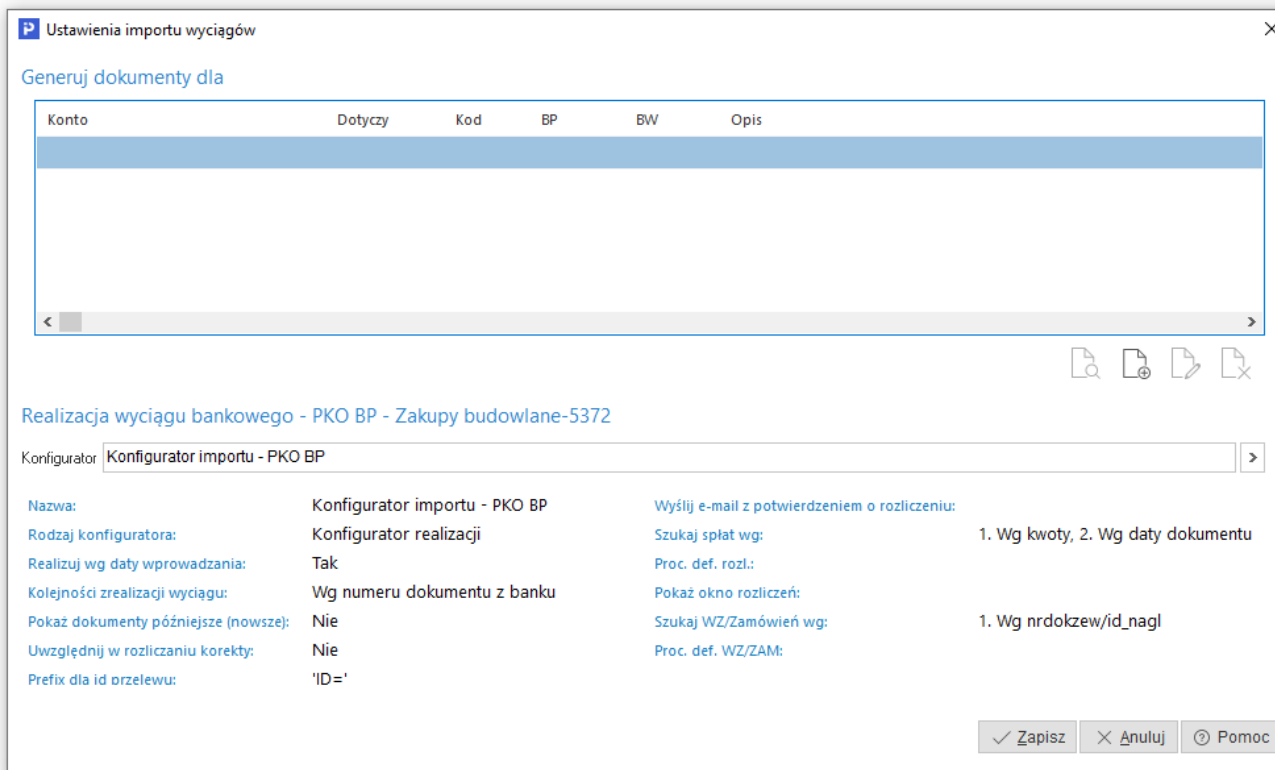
Ustawienia importu wyciągów

Generuj dokumenty dla

| Konto | Dotyczy | Kod | BP | BW | Opis |
|---|---|---|---|---|---|

Realizacja wyciągu bankowego - PKO BP - Zakupy budowlane-5372

Konfigurator Konfigurator importu - PKO BP

Nazwa: Konfigurator importu - PKO BP
Rodzaj konfiguratora: Konfigurator realizacji
Realizuj wg daty wprowadzania: Tak
Kolejności zrealizacji wyciągu: Wg numeru dokumentu z banku
Pokaż dokumenty późniejsze (nowsze): Nie
Uwzględnij w rozliczaniu korekty: Nie
Prefix dla id przelewu: 'ID='

Wyślij e-mail z potwierdzeniem o rozliczeniu:
Szukaj spłat wg: 1. Wg kwoty, 2. Wg daty dokumentu
Proc. def. rozl.:
Pokaż okno rozliczeń:
Szukaj WZ/Zamówień wg: 1. Wg nrdokzew/id_nagl
Proc. def. WZ/ZAM:

Zapisz Anuluj Pomoc